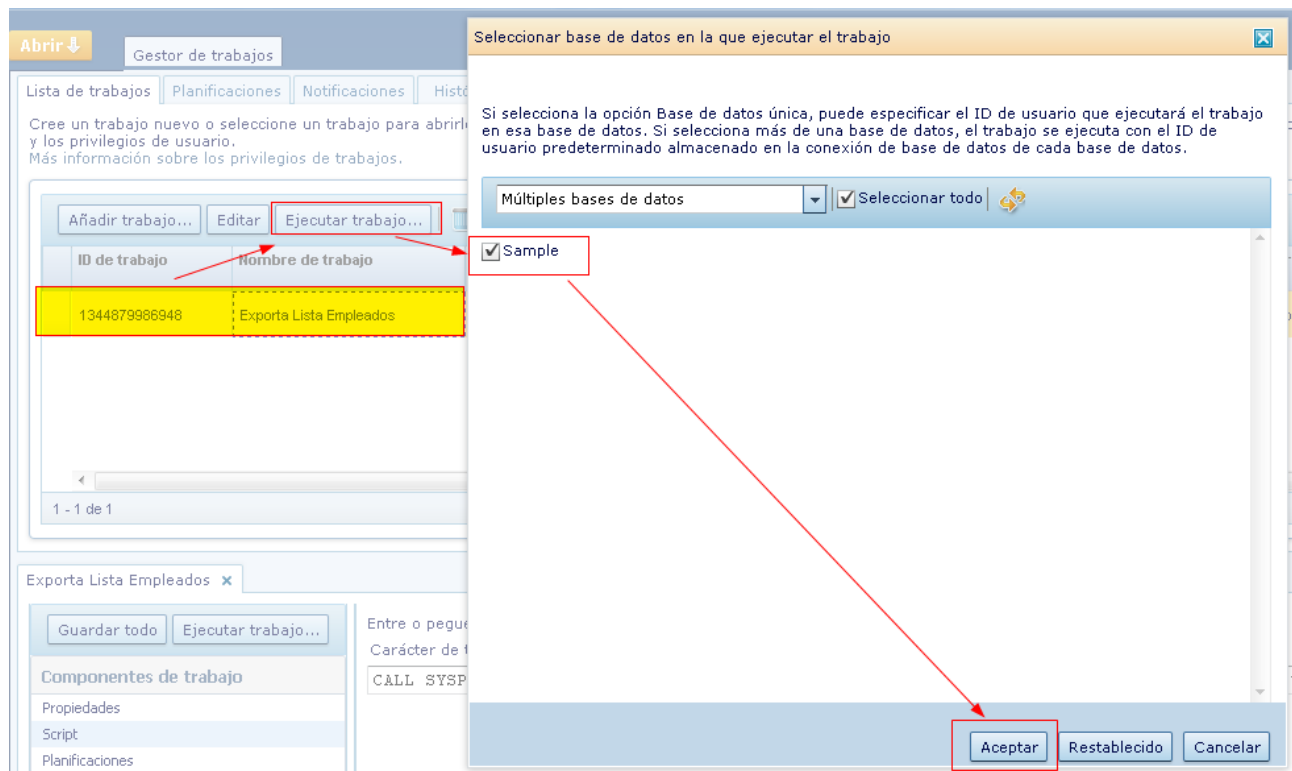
Abrir

Gestor de trabajos

Lista de trabajos | Planificaciones | Notificaciones | Histó

Cree un trabajo nuevo o seleccione un trabajo para abrirl y los privilegios de usuario.
Más información sobre los privilegios de trabajos.

Añadir trabajo... | Editar | Ejecutar trabajo...

| ID de trabajo | Nombre de trabajo |
|---|---|
| 1344879986948 | Exporta Lista Empleados |

1 - 1 de 1

Exporta Lista Empleados ×

Guardar todo | Ejecutar trabajo...

Componentes de trabajo

Propiedades

Script

Planificaciones

Entre o pegue

Carácter de

CALL SYSP

Seleccionar base de datos en la que ejecutar el trabajo

Si selecciona la opción Base de datos única, puede especificar el ID de usuario que ejecutará el trabajo en esa base de datos. Si selecciona más de una base de datos, el trabajo se ejecuta con el ID de usuario predeterminado almacenado en la conexión de base de datos de cada base de datos.

Múltiples bases de datos

Seleccionar todo

Sample

Aceptar | Restablecido | Cancelar